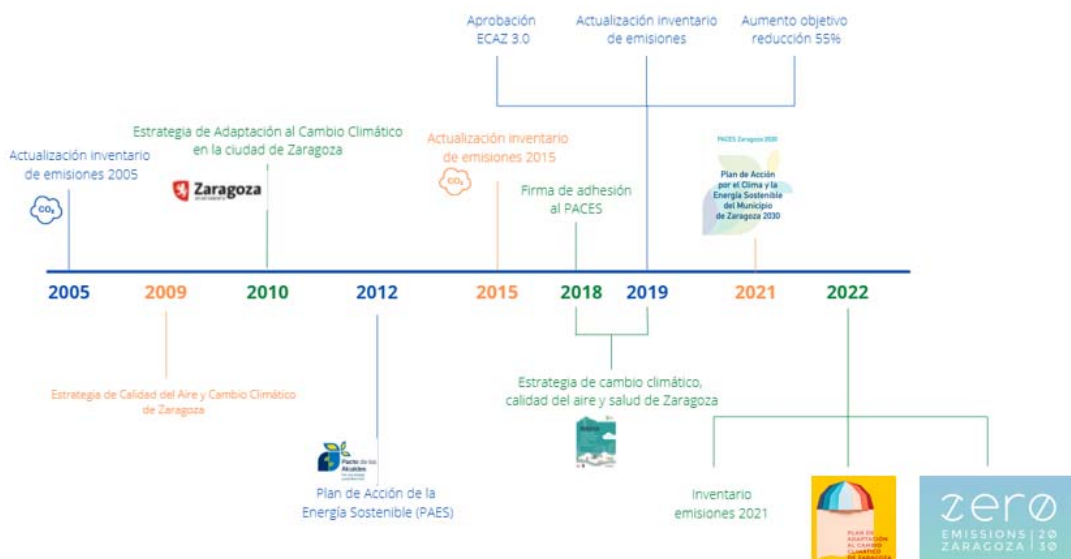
Aprobación ECAZ 3.0

Actualización inventario de emisiones

Aumento objetivo reducción 55%

Estrategia de Adaptación al Cambio Climático en la ciudad de Zaragoza

Actualización inventario de emisiones 2005

$CO_2$

Zaragoza
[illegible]

Actualización inventario de emisiones 2015

$CO_2$

Firma de adhesión al PACES

PACES Zaragoza 2030

Plan de Acción por el Clima y la Energía Sostenible del Municipio de Zaragoza 2030

2005 2009 2010 2012 2015 2018 2019 2021 2022

Estrategia de Calidad del Aire y Cambio Climático de Zaragoza

Estrategia de cambio climático, calidad del aire y salud de Zaragoza

Pacto de los Alcaldes
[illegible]

Plan de Acción de la Energía Sostenible (PAES)

Inventario emisiones 2021

PLAN DE ADAPTACIÓN AL CAMBIO CLIMÁTICO DE ZARAGOZA

ZERO
EMISSIONS ZARAGOZA 20 30